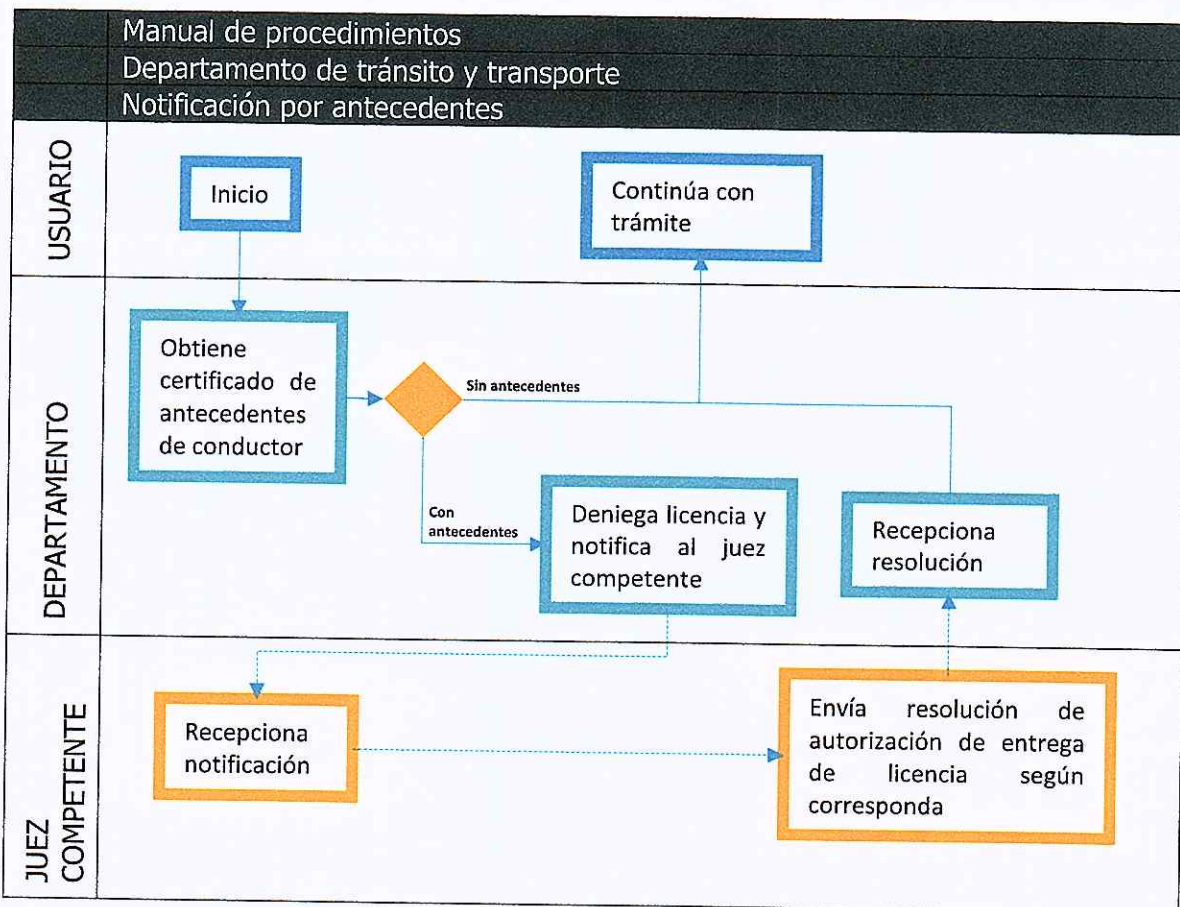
Manual de procedimientos
Departamento de tránsito y transporte
Notificación por antecedentes

USUARIO

Inicio

Continúa con trámite

DEPARTAMENTO

Obtiene certificado de antecedentes de conductor

Sin antecedentes

Con antecedentes

Deniega licencia y notifica al juez competente

Recepciona resolución

JUEZ COMPETENTE

Recepciona notificación

Envía resolución de autorización de entrega de licencia según corresponda